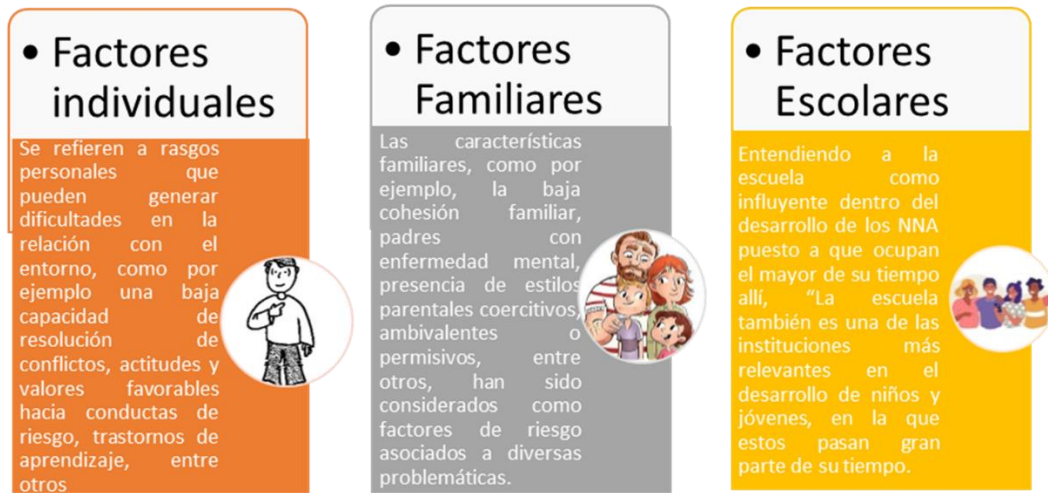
• Factores individuales

Se refieren a rasgos personales que pueden generar dificultades en la relación con el entorno, como por ejemplo una baja capacidad de resolución de conflictos, actitudes y valores favorables hacia conductas de riesgo, trastornos de aprendizaje, entre otros

• Factores Familiares

Las características familiares, como por ejemplo, la baja cohesión familiar, padres con enfermedad mental, presencia de estilos parentales coercitivos, ambivalentes o permisivos, entre otros, han sido considerados como factores de riesgo asociados a diversas problemáticas.

• Factores Escolares

Entendiendo a la escuela como influyente dentro del desarrollo de los NNA puesto a que ocupan el mayor de su tiempo allí, "La escuela también es una de las instituciones más relevantes en el desarrollo de niños y jóvenes, en la que estos pasan gran parte de su tiempo.